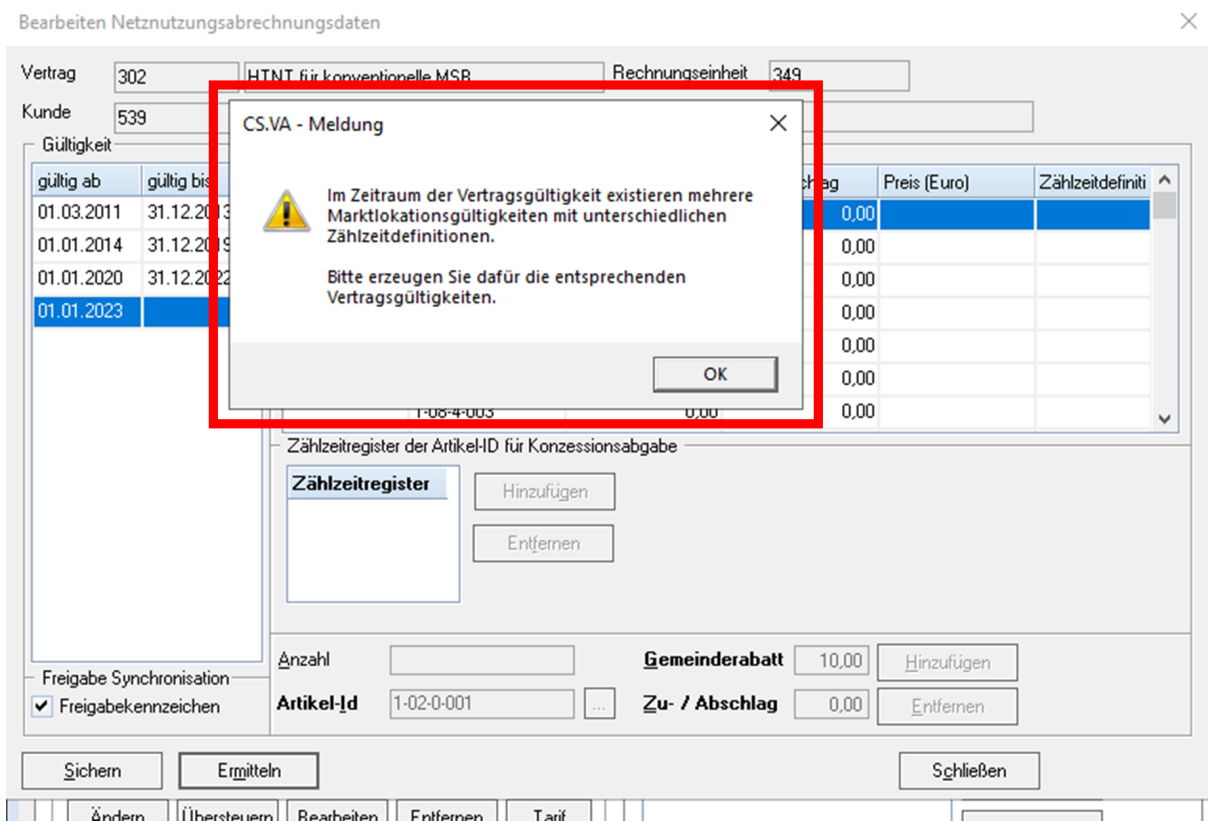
Bearbeiten Netznutzungsabrechnungsdaten

Vertrag 302 HTNT für konventionelle MSB Rechnungseinheit 349

Kunde 539

Gültigkeit

| gültig ab | gültig bis |
|---|---|
| 01.03.2011 | 31.12.201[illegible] |
| 01.01.2014 | 31.12.201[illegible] |
| 01.01.2020 | 31.12.202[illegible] |
| 01.01.2023 | |

CS.VA - Meldung

Im Zeitraum der Vertragsgültigkeit existieren mehrere Marktlokationsgültigkeiten mit unterschiedlichen Zählzeitdefinitionen.

Bitte erzeugen Sie dafür die entsprechenden Vertragsgültigkeiten.

OK

| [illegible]chlag | Preis (Euro) | Zählzeitdefiniti |
|---|---|---|
| 0,00 | | |
| 0,00 | | |
| 0,00 | | |
| 0,00 | | |
| 0,00 | | |
| 0,00 | | |
| 0,00 | | |

1-08-4-003 0,00

Zählzeitregister der Artikel-ID für Konzessionsabgabe

Zählzeitregister

Hinzufügen

Entfernen

Anzahl

Gemeinderabatt 10,00 Hinzufügen

Artikel-Id 1-02-0-001 ...

Zu- / Abschlag 0,00 Entfernen

Freigabe Synchronisation

Freigabekennzeichen

Sichern Ermitteln Schließen

Ändern Übersteuern Bearbeiten Entfernen Tarif